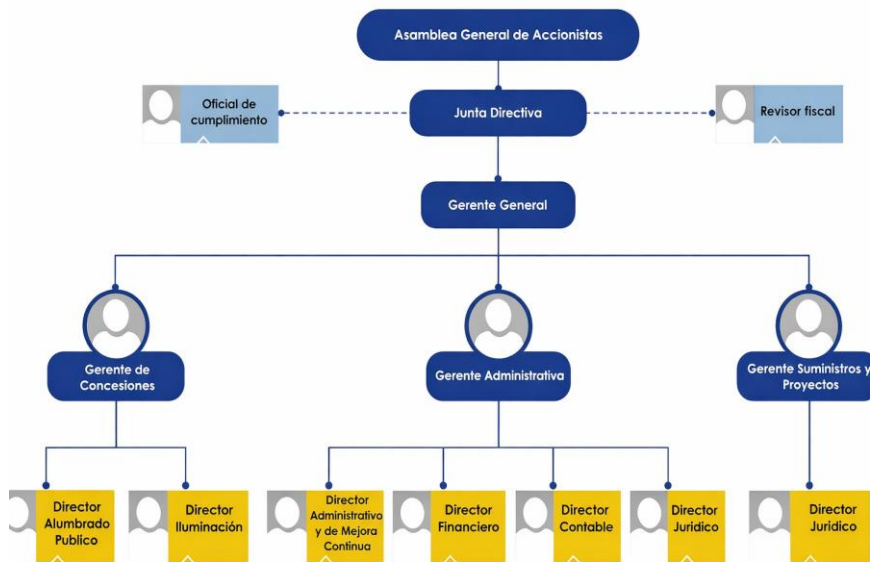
Asamblea General de Accionistas

Oficial de cumplimiento

Junta Directiva

Revisor fiscal

Gerente General

Gerente de Concesiones

Gerente Administrativa

Gerente Suministros y Proyectos

Director Alumbrado Publico

Director Iluminación

Director Administrativo y de Mejora Continua

Director Financiero

Director Contable

Director Juridico

Director Juridico